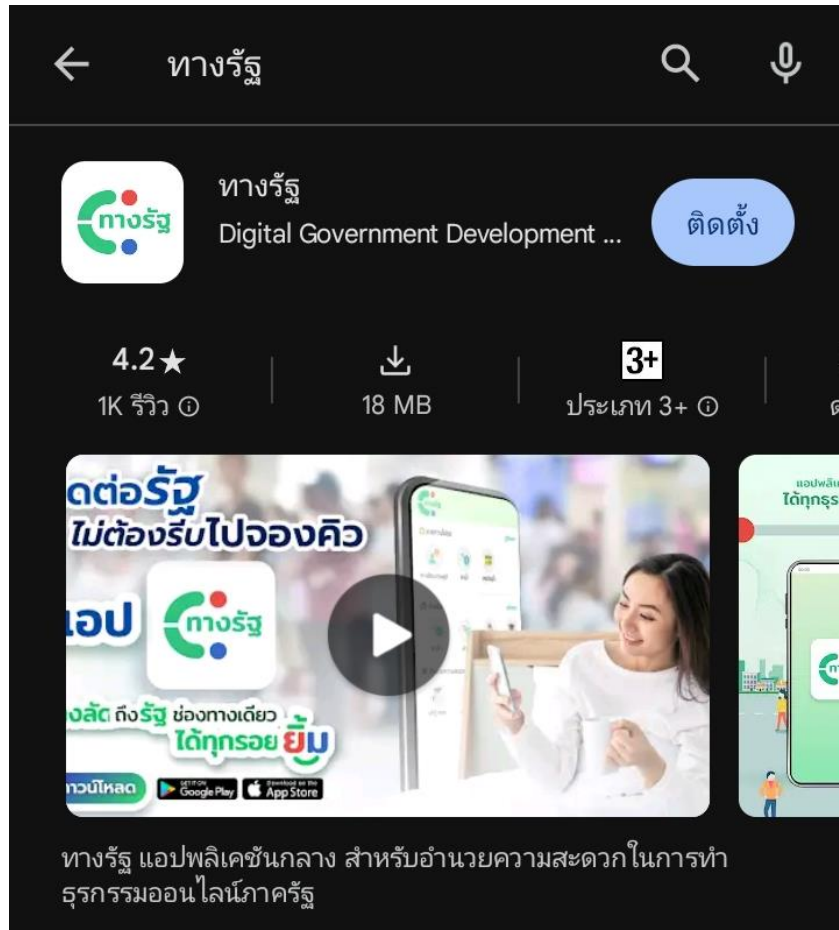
ทางรัฐ

ทางรัฐ

ทางรัฐ
Digital Government Development ...

ติดตั้ง

4.2★
1K รีวิว ⓘ

18 MB

3+
ประเภท 3+ ⓘ

ดต่อรัฐ
ไม่ต้องรีบไปจองคิว
แอป ทางรัฐ
งลัด ถึงรัฐ ช่องทางเดียว
ได้ทุกรอย ยิ้ม
าวน์โหลด Google Play App Store

แอปพลิเ
ได้ทุกรร

ทางรัฐ แอปพลิเคชันกลาง สำหรับอำนวยความสะดวกในการทำธุรกรรมออนไลน์ภาครัฐ